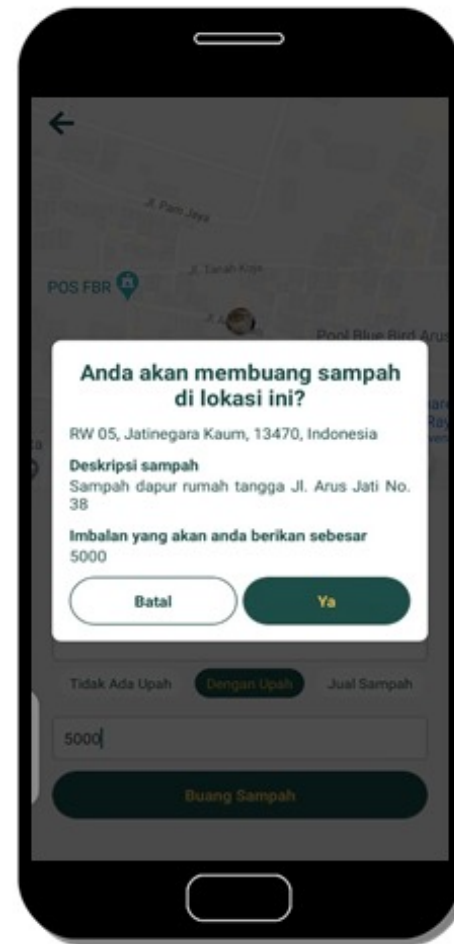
Jl. Pam Jaya

Jl. Tanah Koja

POS FBR

Jl. A

Pool Blue Bird Arus

Anda akan membuang sampah di lokasi ini?

RW 05, Jatinegara Kaum, 13470, Indonesia

Deskripsi sampah

Sampah dapur rumah tangga Jl. Arus Jati No. 38

Imbalan yang akan anda berikan sebesar

5000

Batal

Ya

Tidak Ada Upah

Dengan Upah

Jual Sampah

5000

Buang Sampah